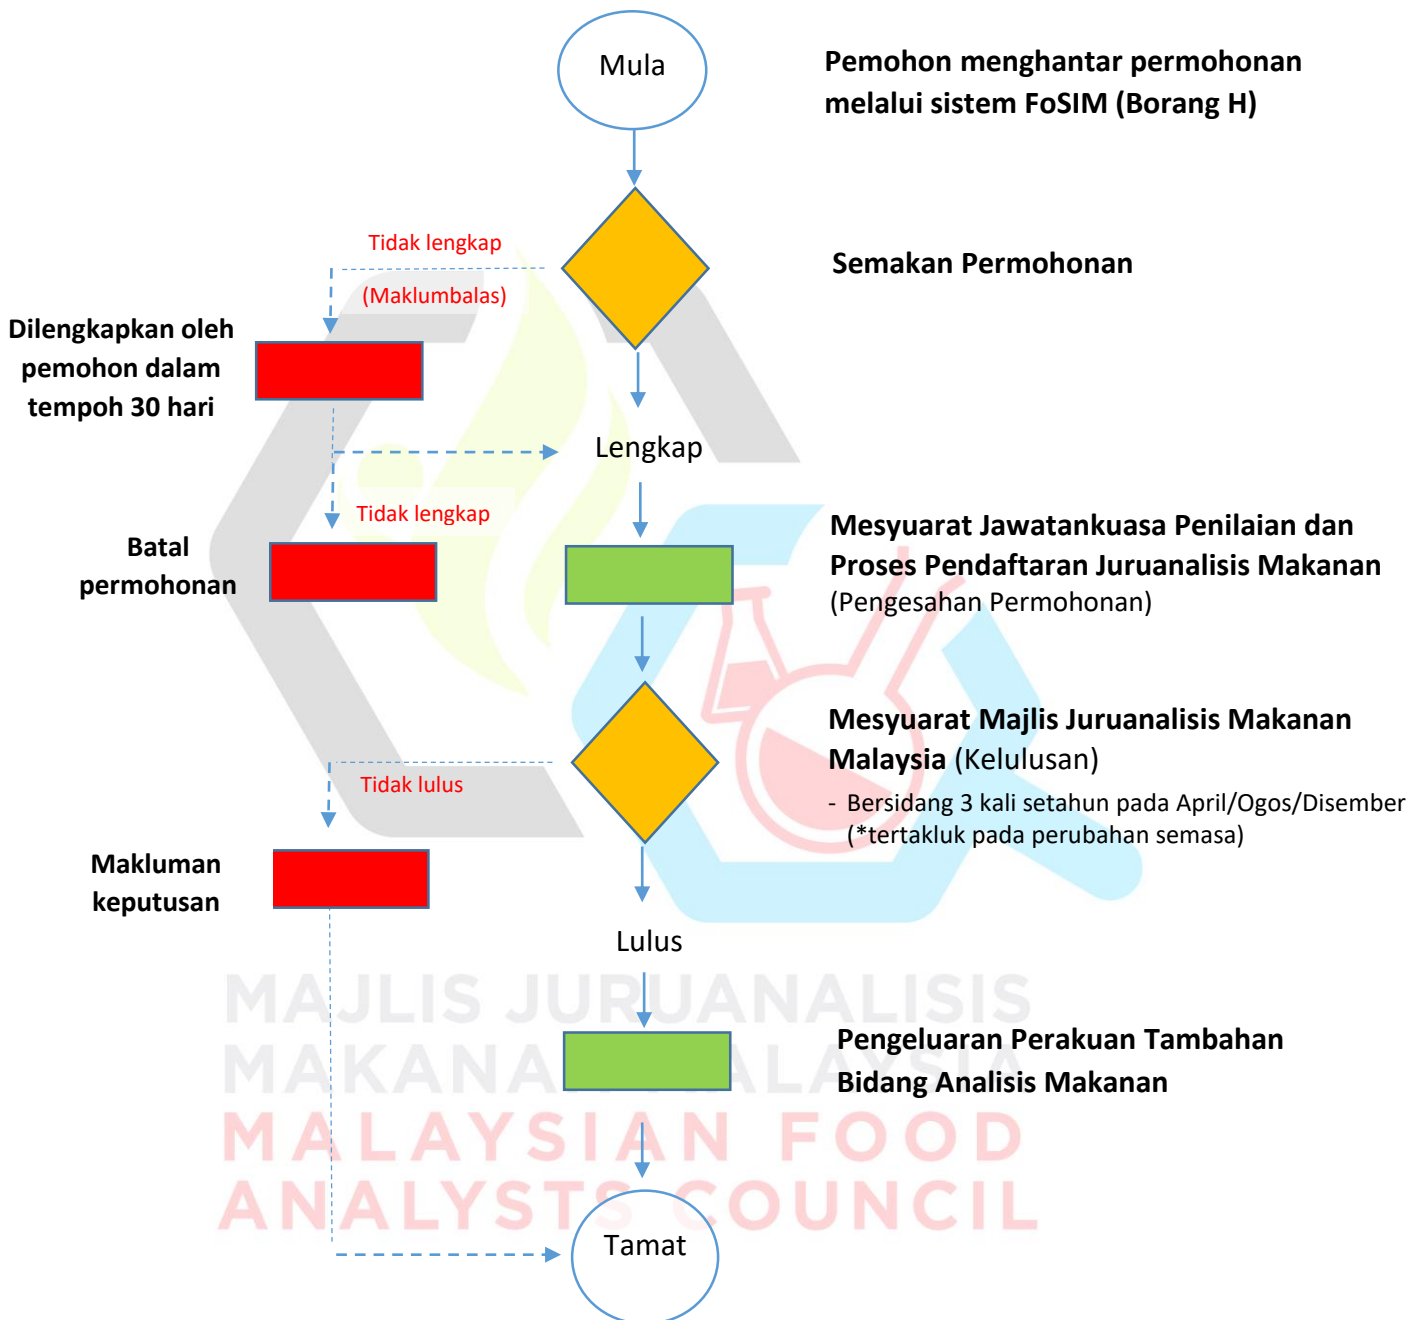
Mula

Pemohon menghantar permohonan melalui sistem FoSIM (Borang H)

Tidak lengkap

(Maklumbalas)

Semakan Permohonan

Dilengkapkan oleh pemohon dalam tempoh 30 hari

Lengkap

Tidak lengkap

Batal permohonan

Mesyuarat Jawatankuasa Penilaian dan Proses Pendaftaran Juruanalisis Makanan (Pengesahan Permohonan)

Mesyuarat Majlis Juruanalisis Makanan Malaysia (Kelulusan)
- Bersidang 3 kali setahun pada April/Ogos/Disember (*tertakluk pada perubahan semasa)

Tidak lulus

Makluman keputusan

Lulus

MAJLIS JURUANALISIS MAKANAN MALAYSIA
MALAYSIAN FOOD ANALYSTS COUNCIL

Pengeluaran Perakuan Tambahan Bidang Analisis Makanan

Tamat